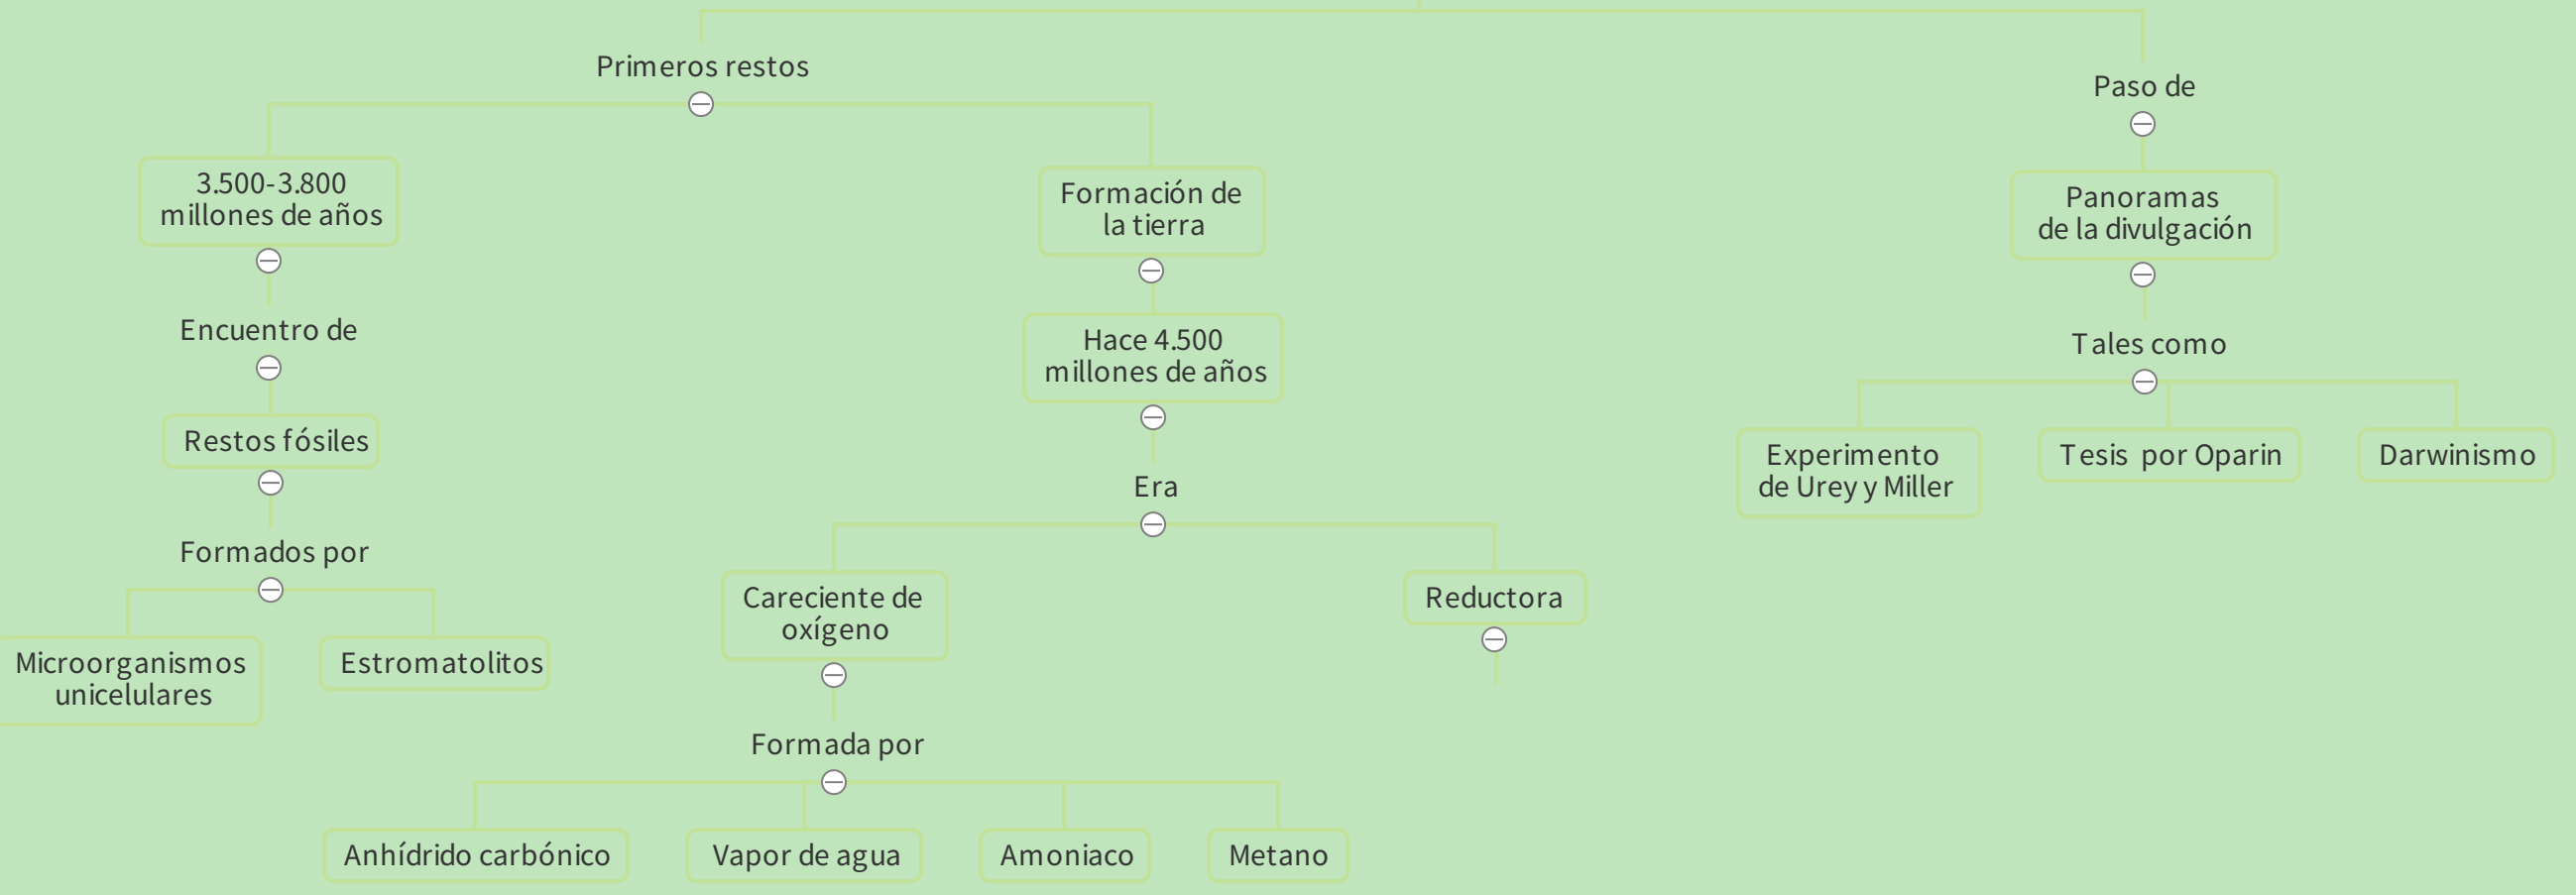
Primeros restos

3.500-3.800 millones de años

Encuentro de

Restos fósiles

Formados por

Microorganismos unicelulares

Estromatolitos

Formación de la tierra

Hace 4.500 millones de años

Era

Careciente de oxígeno

Formada por

Anhídrido carbónico

Vapor de agua

Amoniaco

Metano

Reductora

Paso de

Panoramas de la divulgación

Tales como

Experimento de Urey y Miller

Tesis por Oparin

Darwinismo